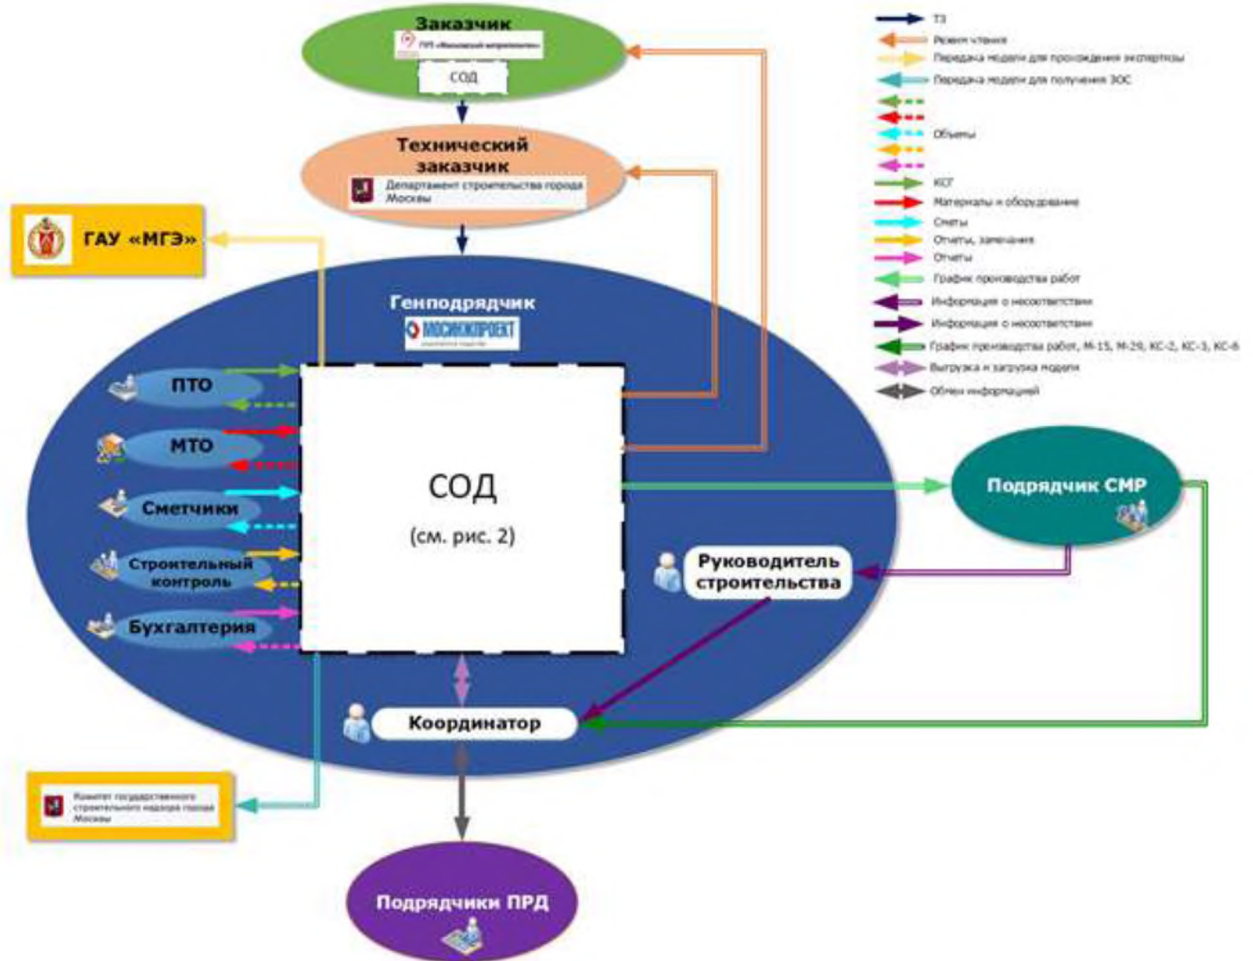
Заказчик
ГУП «Московский метрополитен»
СОД

Технический заказчик
Департамент строительства города Москвы

ГАУ «МГЭ»

Генподрядчик
МОСИНЖПРОЕКТ

ПТО
МТО
Сметчики
Строительный контроль
Бухгалтерия

СОД
(см. рис. 2)

Подрядчик СМР

Руководитель строительства

Координатор

Комитет государственного строительного надзора города Москвы

Подрядчики ПРД

ТЗ
Режим чтения
Передача модели для прохождения экспертизы
Передача модели для получения ЗОС
Объемы
КСГ
Материалы и оборудование
Сметы
Отчеты, замечания
Отчеты
График производства работ
Информация о несоответствии
Информация о несоответствии
График производства работ, М-15, М-29, КС-2, КС-3, КС-6
Выгрузка и загрузка модели
Обмен информацией